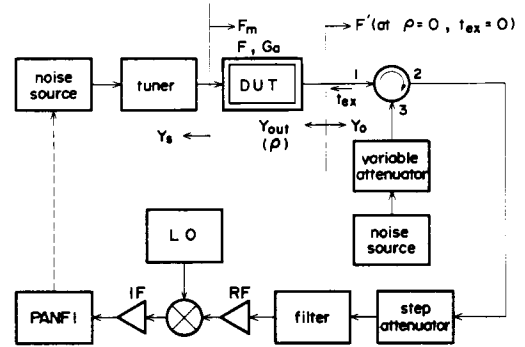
$F_m$

$F'(\text{at } \rho = 0,\ t_{ex} = 0)$

$F,\ G_a$

noise source

tuner

DUT

1

2

3

$t_{ex}$

$Y_s$

$Y_{out}$ $(\rho)$

$Y_o$

variable attenuator

noise source

L O

PANFI

IF

RF

filter

step attenuator